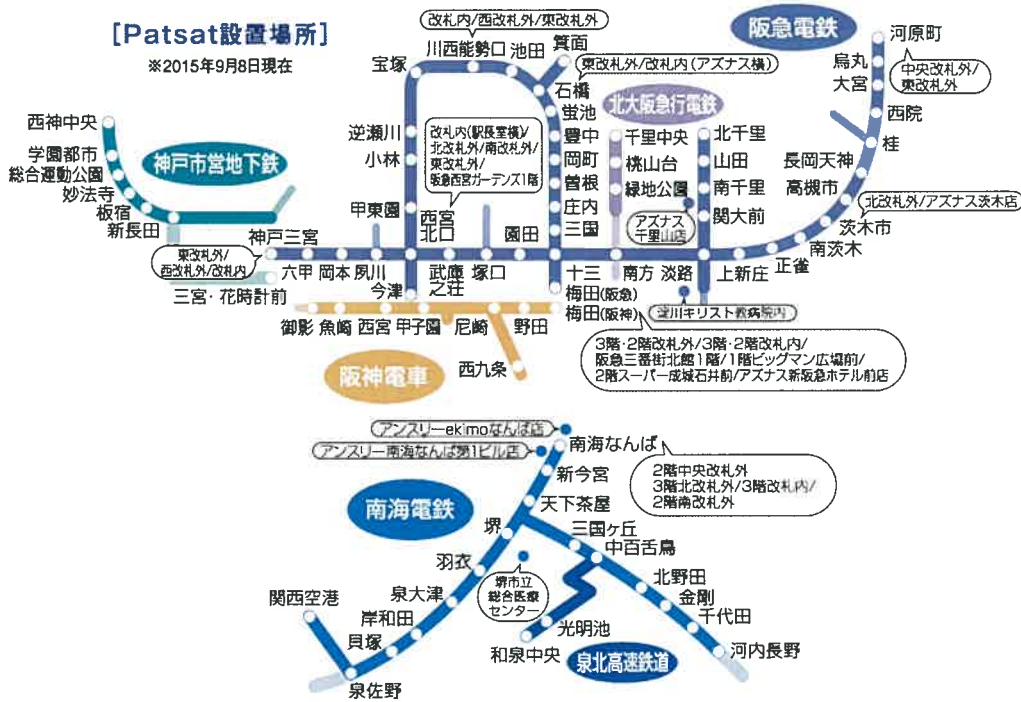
[Patsat設置場所]
※2015年9月8日現在

改札内/西改札外/東改札外
川西能勢口
池田
箕面
宝塚
阪急電鉄
河原町
烏丸
大宮
中央改札外/東改札外
西院
桂
東改札外/改札内(アズナス横)
石橋
蛍池
豊中
岡町
曽根
庄内
三国
北大阪急行電鉄
千里中央
桃山台
緑地公園
北千里
山田
南千里
関大前
アズナス千里山店
長岡天神
高槻市
北改札外/アズナス茨木店
茨木市
南茨木
正雀
上新庄
淡路
南方
十三
梅田(阪急)
梅田(阪神)
淀川キリスト教病院内
西神中央
学園都市
総合運動公園
妙法寺
板宿
新長田
神戸市営地下鉄
逆瀬川
小林
改札内(駅長室横)/北改札外/南改札外/東改札外/阪急西宮ガーデンズ1階
甲東園
西宮北口
園田
神戸三宮
東改札外/西改札外/改札内
六甲
岡本
夙川
今津
武庫之荘
塚口
三宮・花時計前
御影
魚崎
西宮
甲子園
尼崎
野田
阪神電車
西九条
3階・2階改札外/3階・2階改札内/阪急三番街北館1階/1階ビッグマン広場前/2階スーパー成城石井前/アズナス新阪急ホテル前店

アンスリーekimoなんば店
アンスリー南海なんば第1ビル店
南海なんば
2階中央改札外
3階北改札外/3階改札内/2階南改札外
新今宮
天下茶屋
南海電鉄
堺
三国ヶ丘
中百舌鳥
羽衣
泉大津
岸和田
貝塚
関西空港
泉佐野
堺市立総合医療センター
光明池
和泉中央
泉北高速鉄道
北野田
金剛
千代田
河内長野